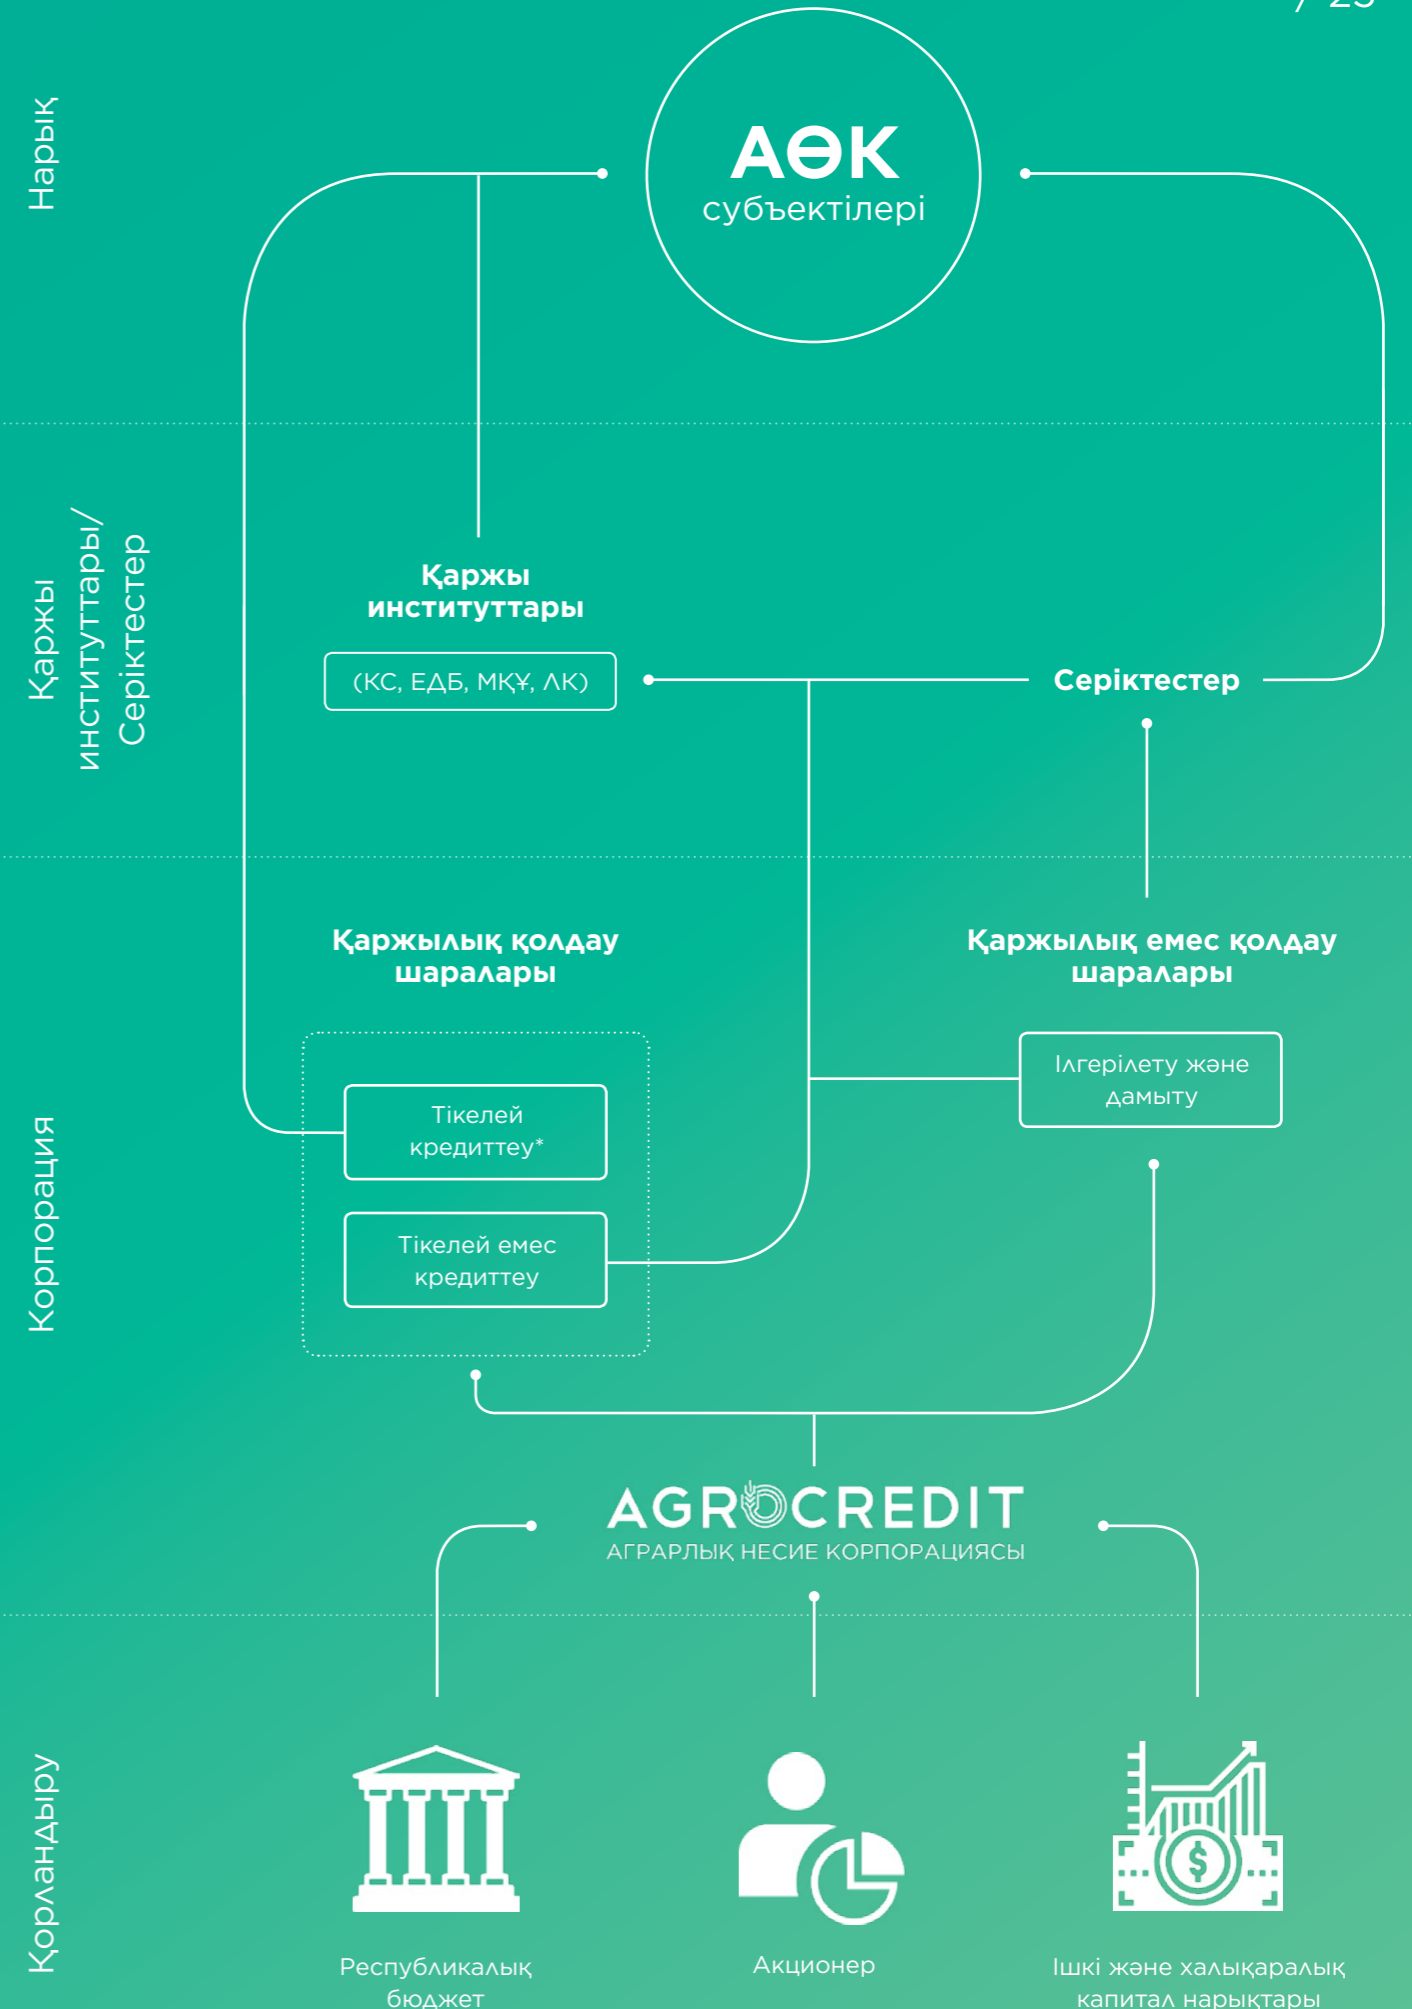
/ 25

Нарық

АӨК
субъектілері

Қаржы институттары/
Серіктестер

Қаржы
институттары

(КС, ЕДБ, МҚҰ, ЛК)

Серіктестер

Корпорация

Қаржылық қолдау
шаралары

Қаржылық емес қолдау
шаралары

Тікелей
кредиттеу*

Тікелей емес
кредиттеу

Ілгерілету және
дамыту

AGROCREDIT
АГРАРЛЫҚ НЕСИЕ КОРПОРАЦИЯСЫ

Қорландыру

Республикалық
бюджет

Акционер

Ішкі және халықаралық
капитал нарықтары